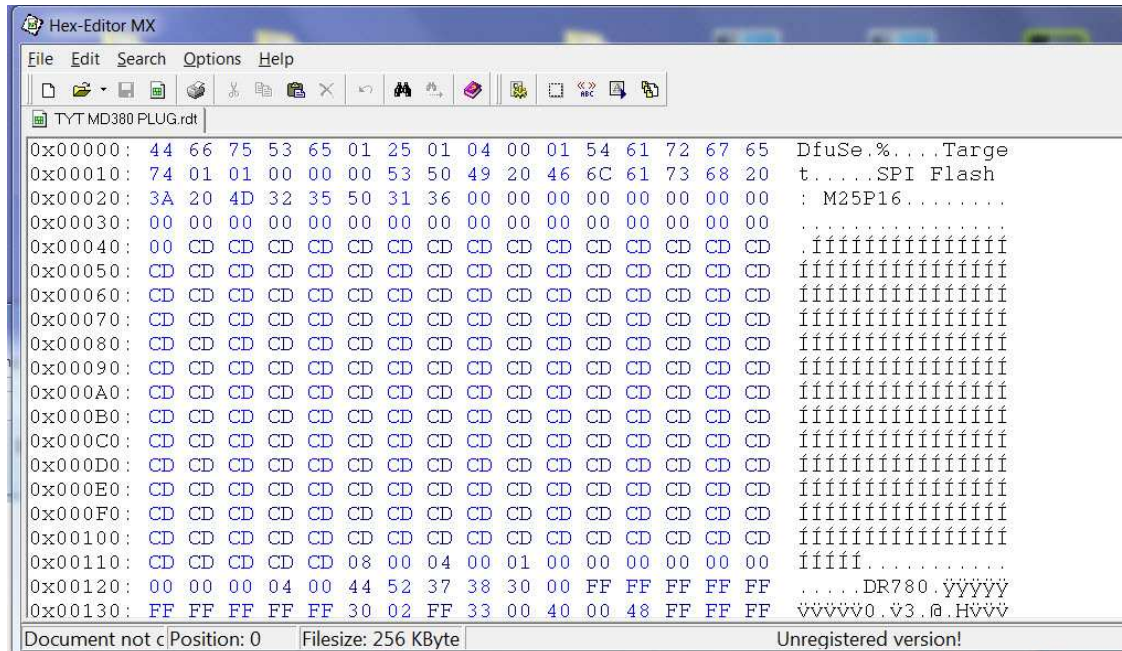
Hex-Editor MX

File Edit Search Options Help

TYT MD380 PLUG.rdt

| | | | | | | | | | | | | | | | | | |
|---|---|---|---|---|---|---|---|---|---|---|---|---|---|---|---|---|---|
| 0x00000: | 44 | 66 | 75 | 53 | 65 | 01 | 25 | 01 | 04 | 00 | 01 | 54 | 61 | 72 | 67 | 65 | DfuSe.%....Targe |
| 0x00010: | 74 | 01 | 01 | 00 | 00 | 00 | 53 | 50 | 49 | 20 | 46 | 6C | 61 | 73 | 68 | 20 | t.....SPI Flash |
| 0x00020: | 3A | 20 | 4D | 32 | 35 | 50 | 31 | 36 | 00 | 00 | 00 | 00 | 00 | 00 | 00 | 00 | : M25P16........ |
| 0x00030: | 00 | 00 | 00 | 00 | 00 | 00 | 00 | 00 | 00 | 00 | 00 | 00 | 00 | 00 | 00 | 00 | ................ |
| 0x00040: | 00 | CD | CD | CD | CD | CD | CD | CD | CD | CD | CD | CD | CD | CD | CD | CD | .ÍÍÍÍÍÍÍÍÍÍÍÍÍÍÍ |
| 0x00050: | CD | CD | CD | CD | CD | CD | CD | CD | CD | CD | CD | CD | CD | CD | CD | CD | ÍÍÍÍÍÍÍÍÍÍÍÍÍÍÍÍ |
| 0x00060: | CD | CD | CD | CD | CD | CD | CD | CD | CD | CD | CD | CD | CD | CD | CD | CD | ÍÍÍÍÍÍÍÍÍÍÍÍÍÍÍÍ |
| 0x00070: | CD | CD | CD | CD | CD | CD | CD | CD | CD | CD | CD | CD | CD | CD | CD | CD | ÍÍÍÍÍÍÍÍÍÍÍÍÍÍÍÍ |
| 0x00080: | CD | CD | CD | CD | CD | CD | CD | CD | CD | CD | CD | CD | CD | CD | CD | CD | ÍÍÍÍÍÍÍÍÍÍÍÍÍÍÍÍ |
| 0x00090: | CD | CD | CD | CD | CD | CD | CD | CD | CD | CD | CD | CD | CD | CD | CD | CD | ÍÍÍÍÍÍÍÍÍÍÍÍÍÍÍÍ |
| 0x000A0: | CD | CD | CD | CD | CD | CD | CD | CD | CD | CD | CD | CD | CD | CD | CD | CD | ÍÍÍÍÍÍÍÍÍÍÍÍÍÍÍÍ |
| 0x000B0: | CD | CD | CD | CD | CD | CD | CD | CD | CD | CD | CD | CD | CD | CD | CD | CD | ÍÍÍÍÍÍÍÍÍÍÍÍÍÍÍÍ |
| 0x000C0: | CD | CD | CD | CD | CD | CD | CD | CD | CD | CD | CD | CD | CD | CD | CD | CD | ÍÍÍÍÍÍÍÍÍÍÍÍÍÍÍÍ |
| 0x000D0: | CD | CD | CD | CD | CD | CD | CD | CD | CD | CD | CD | CD | CD | CD | CD | CD | ÍÍÍÍÍÍÍÍÍÍÍÍÍÍÍÍ |
| 0x000E0: | CD | CD | CD | CD | CD | CD | CD | CD | CD | CD | CD | CD | CD | CD | CD | CD | ÍÍÍÍÍÍÍÍÍÍÍÍÍÍÍÍ |
| 0x000F0: | CD | CD | CD | CD | CD | CD | CD | CD | CD | CD | CD | CD | CD | CD | CD | CD | ÍÍÍÍÍÍÍÍÍÍÍÍÍÍÍÍ |
| 0x00100: | CD | CD | CD | CD | CD | CD | CD | CD | CD | CD | CD | CD | CD | CD | CD | CD | ÍÍÍÍÍÍÍÍÍÍÍÍÍÍÍÍ |
| 0x00110: | CD | CD | CD | CD | CD | 08 | 00 | 04 | 00 | 01 | 00 | 00 | 00 | 00 | 00 | 00 | ÍÍÍÍÍ........... |
| 0x00120: | 00 | 00 | 00 | 04 | 00 | 44 | 52 | 37 | 38 | 30 | 00 | FF | FF | FF | FF | FF | .....DR780.ÿÿÿÿÿ |
| 0x00130: | FF | FF | FF | FF | FF | 30 | 02 | FF | 33 | 00 | 40 | 00 | 48 | FF | FF | FF | ÿÿÿÿÿ0.ÿ3.@.Hÿÿÿ |

Document not c Position: 0 Filesize: 256 KByte Unregistered version!